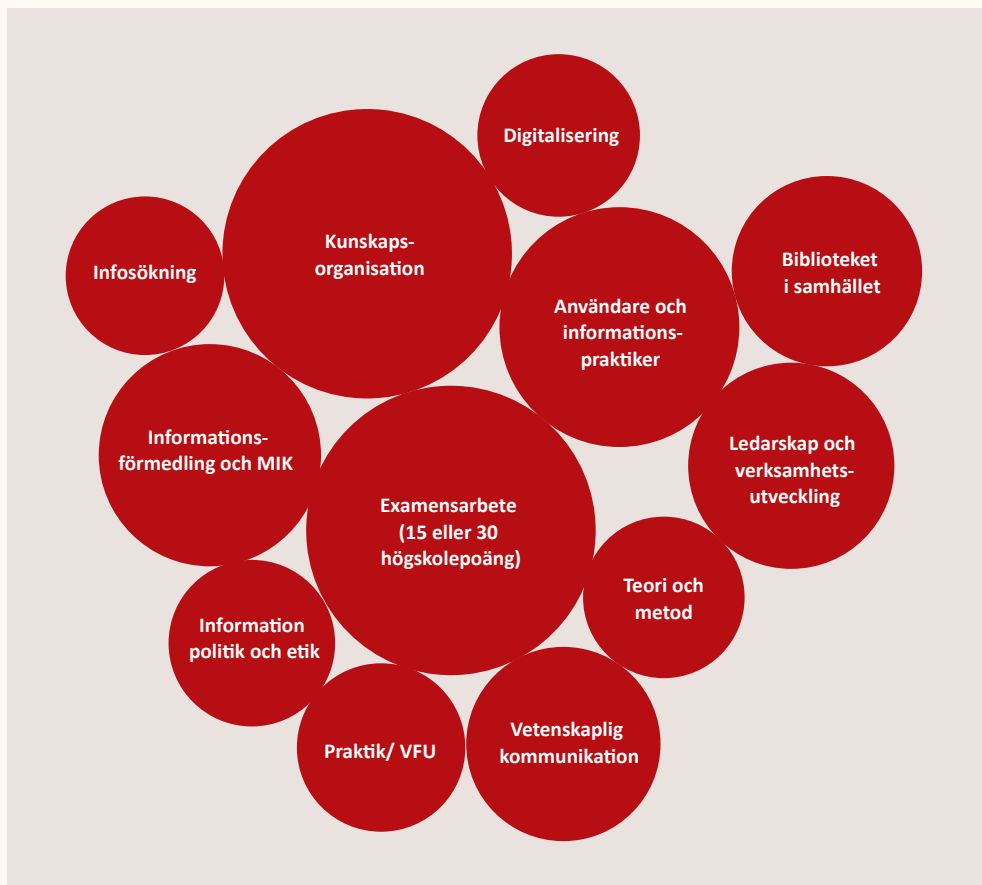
Digitalisering

Infosökning

Kunskaps-organisation

Biblioteket i samhället

Användare och informations-praktiker

Informations-förmedling och MIK

Ledarskap och verksamhets-utveckling

Examensarbete (15 eller 30 högskolepoäng)

Teori och metod

Information politik och etik

Praktik/ VFU

Vetenskaplig kommunikation